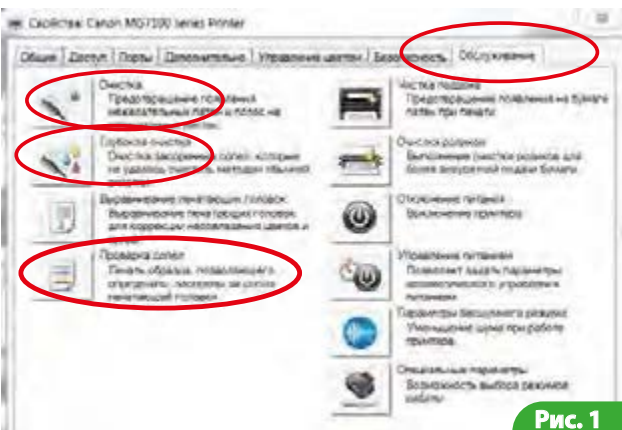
Свойства: Canon MG7100 series Printer

Общие | Доступ | Порты | Дополнительно | Управление цветом | Безопасность | Обслуживание

Очистка
Предотвращение появления нежелательных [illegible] и полос на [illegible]

Глубокая очистка
Очистка засоренных сопел, которые не удалось очистить методом обычной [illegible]

Выравнивание печатающих головок
Выравнивание печатающих головок для коррекции несовпадения цветов и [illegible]

Проверка сопел
Печать образца, позволяющего определить, засорены ли сопла печатающей головки

Чистка поддона
Предотвращение появления на бумаге пятен при печати

Очистка роликов
Выполнение очистки роликов для более аккуратной подачи бумаги

Отключение питания
Выключение принтера

Управление питанием
Позволяет задать параметры автоматического управления питанием

Параметры бесшумного режима
Уменьшение шума при работе принтера

Специальные параметры
Возможность выбора режимов работы

Рис. 1